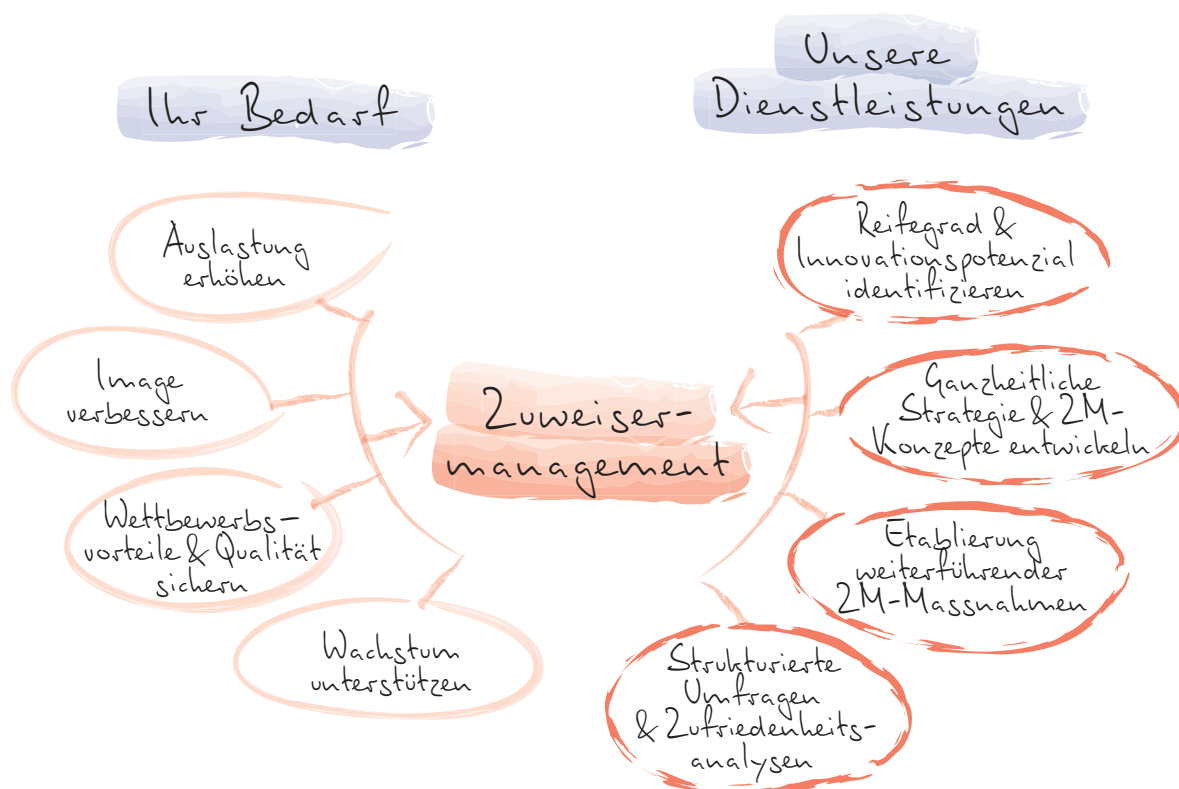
Ihr Bedarf

Unsere Dienstleistungen

Auslastung erhöhen

Image verbessern

Wettbewerbs-vorteile & Qualität sichern

Wachstum unterstützen

Zuweiser-management

Reifegrad & Innovationspotenzial identifizieren

Ganzheitliche Strategie & ZM-Konzepte entwickeln

Etablierung weiterführender ZM-Massnahmen

Strukturierte Umfragen & Zufriedenheits-analysen